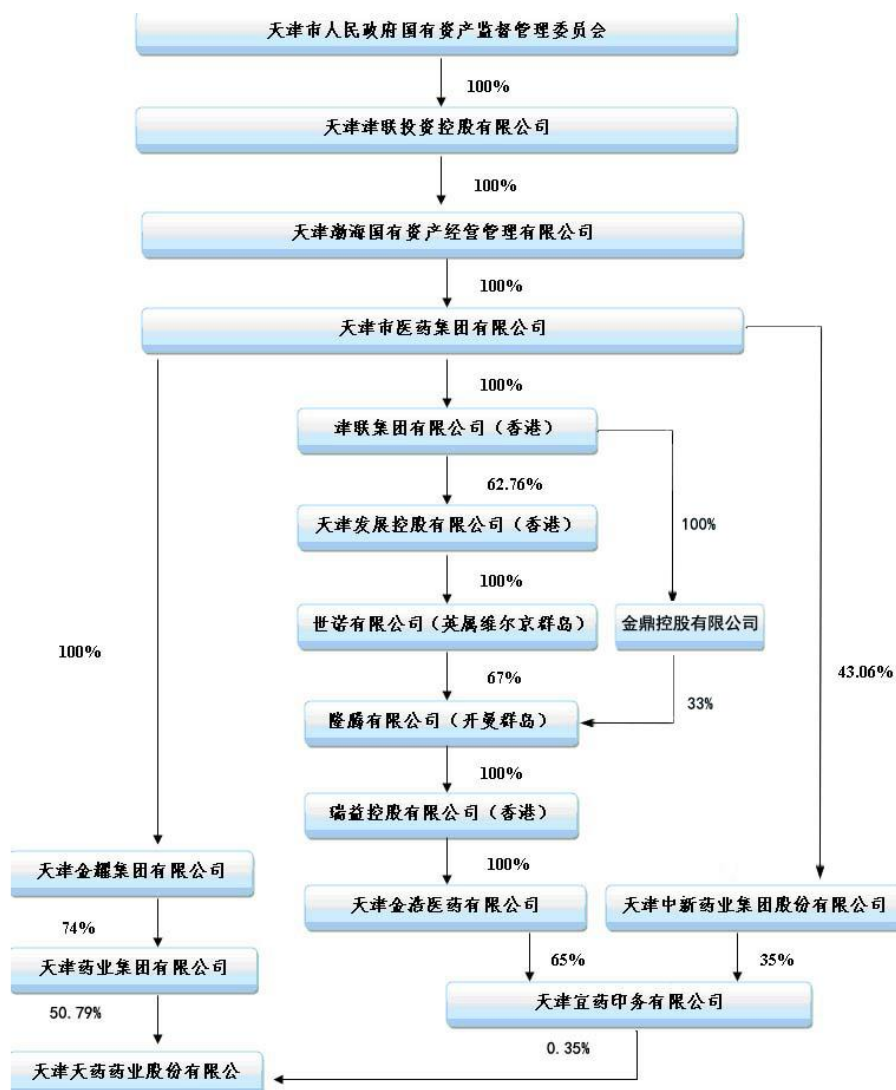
天津市人民政府国有资产监督管理委员会

100%

天津津联投资控股有限公司

100%

天津渤海国有资产经营管理有限公司

100%

天津市医药集团有限公司

100%

津联集团有限公司（香港）

62.76%

天津发展控股有限公司（香港）

100%

100%

世诺有限公司（英属维尔京群岛）

金鼎控股有限公司

100%

43.06%

67%

33%

隆腾有限公司（开曼群岛）

100%

瑞益控股有限公司（香港）

100%

天津金耀集团有限公司

天津金浩医药有限公司

天津中新药业集团股份有限公司

74%

65%

35%

天津药业集团有限公司

天津宜药印务有限公司

50. 79%

0. 35%

天津天药药业股份有限公